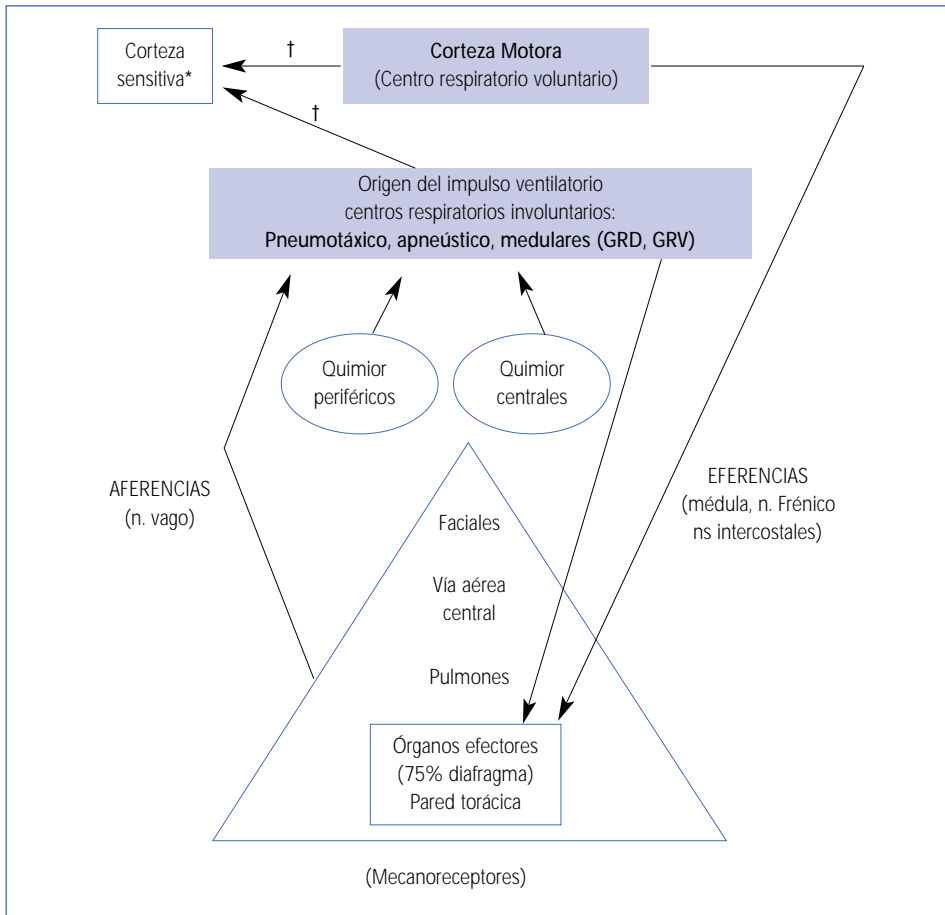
Corteza sensitiva*

†

Corteza Motora
(Centro respiratorio voluntario)

†

Origen del impulso ventilatorio
centros respiratorios involuntarios:
Pneumotáxico, apneústico, medulares (GRD, GRV)

Quimior periféricos

Quimior centrales

AFERENCIAS
(n. vago)

EFERENCIAS
(médula, n. Frénico
ns intercostales)

Faciales

Vía aérea central

Pulmones

Órganos efectores
(75% diafragma)
Pared torácica

(Mecanoreceptores)